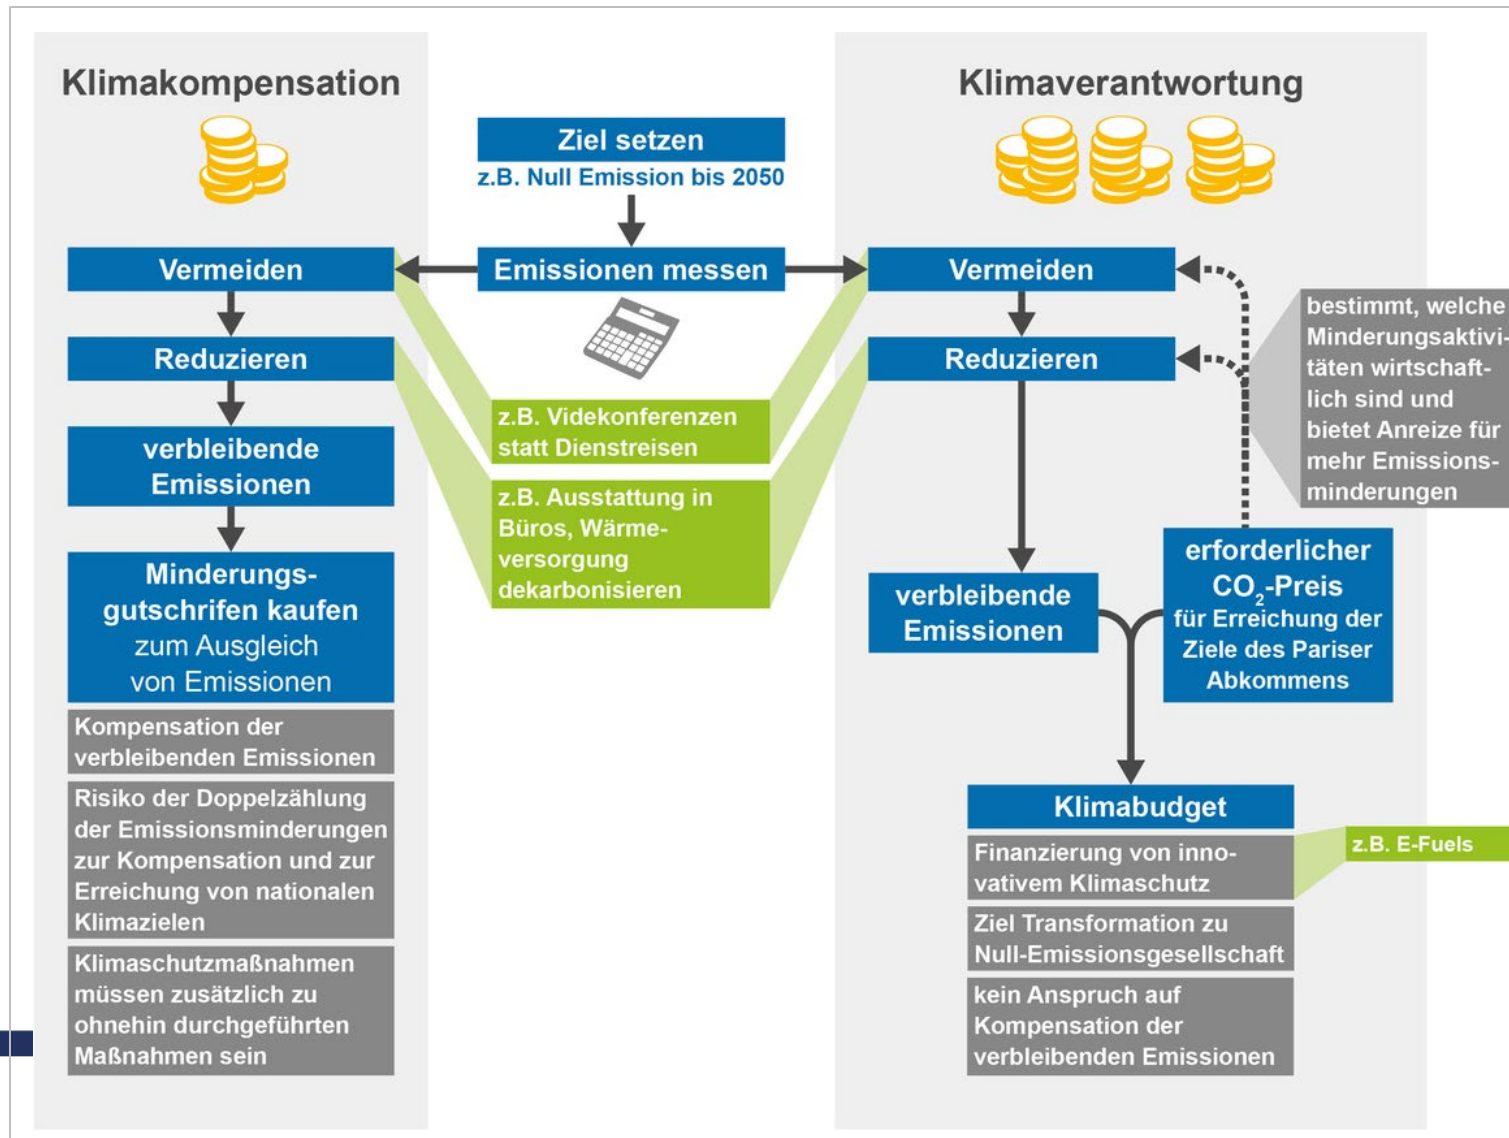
Klimakompensation

Vermeiden

Reduzieren

verbleibende Emissionen

Minderungsgutschriften kaufen zum Ausgleich von Emissionen

Kompensation der verbleibenden Emissionen

Risiko der Doppelzählung der Emissionsminderungen zur Kompensation und zur Erreichung von nationalen Klimazielen

Klimaschutzmaßnahmen müssen zusätzlich zu ohnehin durchgeführten Maßnahmen sein

Ziel setzen

z.B. Null Emission bis 2050

Emissionen messen

z.B. Videkonferenzen statt Dienstreisen

z.B. Ausstattung in Büros, Wärmeversorgung dekarbonisieren

Klimaverantwortung

Vermeiden

Reduzieren

bestimmt, welche Minderungsaktivitäten wirtschaftlich sind und bietet Anreize für mehr Emissionsminderungen

erforderlicher $CO_2$-Preis für Erreichung der Ziele des Pariser Abkommens

verbleibende Emissionen

Klimabudget

Finanzierung von innovativem Klimaschutz

z.B. E-Fuels

Ziel Transformation zu Null-Emissionsgesellschaft

kein Anspruch auf Kompensation der verbleibenden Emissionen